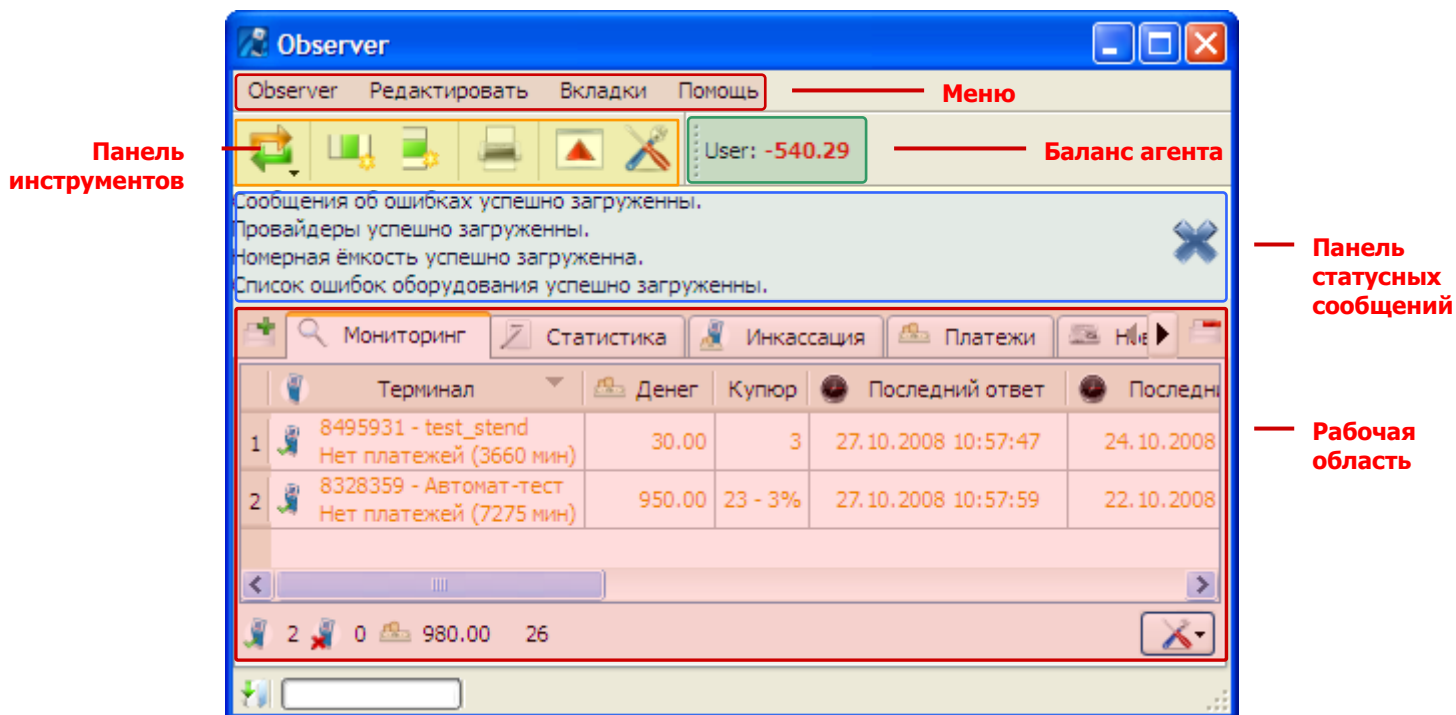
Observer

Observer Редактировать Вкладки Помощь

Меню

Панель инструментов

User: -540.29

Баланс агента

Сообщения об ошибках успешно загруженны.
Провайдеры успешно загруженны.
Номерная ёмкость успешно загруженна.
Список ошибок оборудования успешно загруженны.

Панель статусных сообщений

Мониторинг | Статистика | Инкассация | Платежи | Не

|   | Терминал | Денег | Купюр | Последний ответ | Последн |
|---|---|---|---|---|---|
| 1 | 8495931 - test_stend Нет платежей (3660 мин) | 30.00 | 3 | 27.10.2008 10:57:47 | 24.10.2008 |
| 2 | 8328359 - Автомат-тест Нет платежей (7275 мин) | 950.00 | 23 - 3% | 27.10.2008 10:57:59 | 22.10.2008 |

Рабочая область

2 0 980.00 26